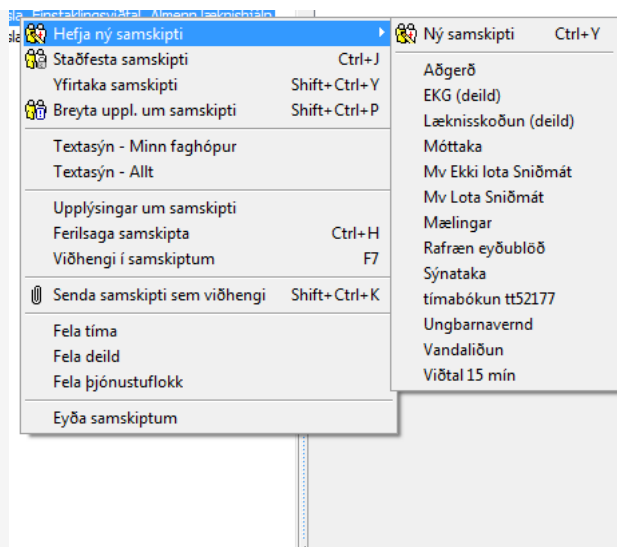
sla Einstaklingsviðtal, Almenn læknishjálp

Hefja ný samskipti
Staðfesta samskipti Ctrl+J
Yfirtaka samskipti Shift+Ctrl+Y
Breyta uppl. um samskipti Shift+Ctrl+P

Textasýn - Minn faghópur
Textasýn - Allt

Upplýsingar um samskipti
Ferilsaga samskipta Ctrl+H
Viðhengi í samskiptum F7

Senda samskipti sem viðhengi Shift+Ctrl+K

Fela tíma
Fela deild
Fela þjónustuflokk

Eyða samskiptum

Ný samskipti Ctrl+Y

Aðgerð
EKG (deild)
Læknisskoðun (deild)
Móttaka
Mv Ekki lota Sniðmát
Mv Lota Sniðmát
Mælingar
Rafræn eyðublöð
Sýnataka
tímabókun tt52177
Ungbarnavernd
Vandaliðun
Viðtal 15 mín